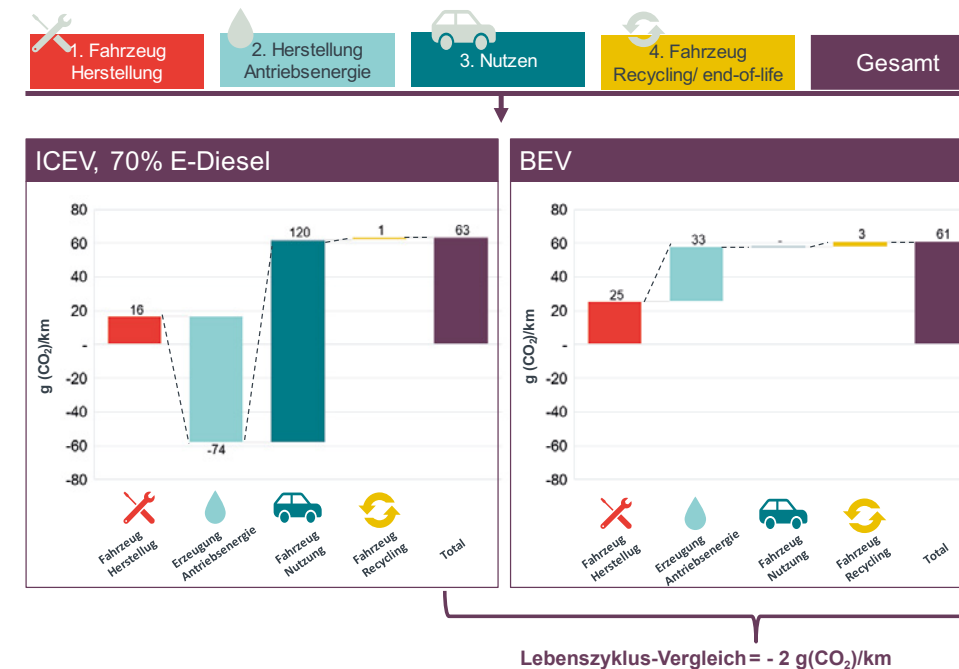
1. Fahrzeug Herstellung

2. Herstellung Antriebsenergie

3. Nutzen

4. Fahrzeug Recycling/ end-of-life

Gesamt

ICEV, 70% E-Diesel

80
60
40
20
-
-20
-40
-60
-80

g $(CO_2)$/km

16
-74
120
1
63

Fahrzeug Herstellung
Erzeugung Antriebsenergie
Fahrzeug Nutzung
Fahrzeug Recycling
Total

BEV

80
60
40
20
-
-20
-40
-60
-80

g $(CO_2)$/km

25
33
-
3
61

Fahrzeug Herstellung
Erzeugung Antriebsenergie
Fahrzeug Nutzung
Fahrzeug Recycling
Total

Lebenszyklus-Vergleich = - 2 g$(CO_2)$/km